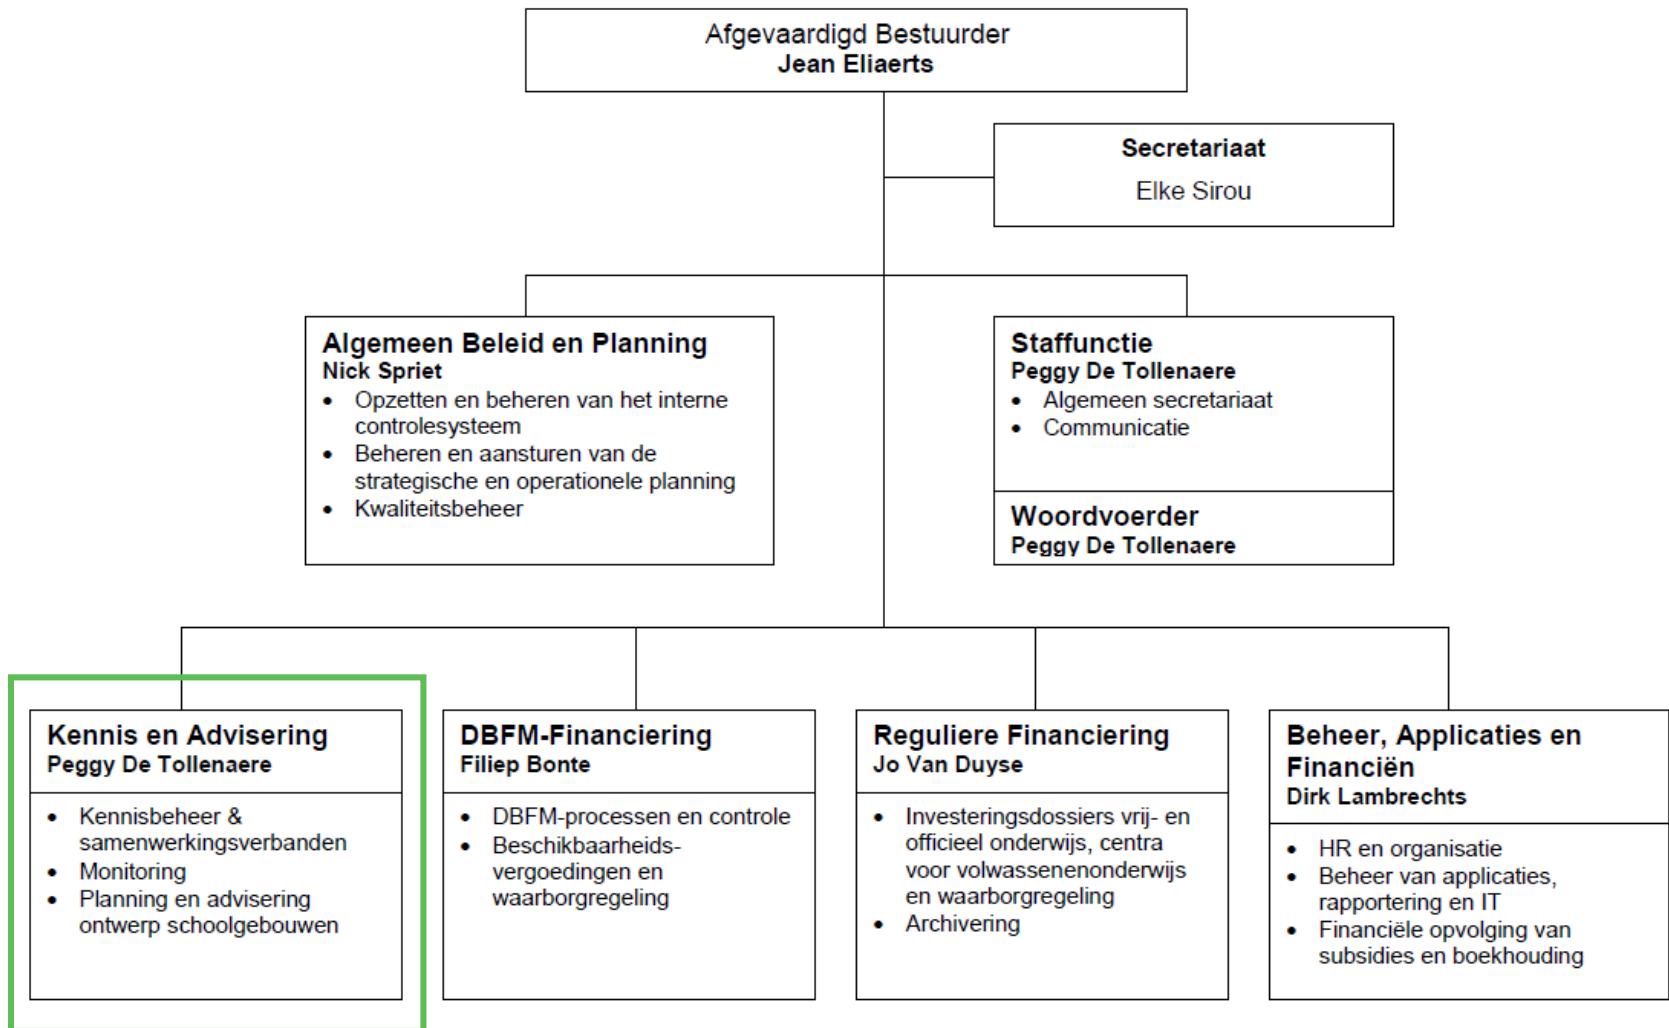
Afgevaardigd Bestuurder
**Jean Eliaerts**

**Secretariaat**
Elke Sirou

**Algemeen Beleid en Planning**
**Nick Spriet**
- Opzetten en beheren van het interne controlesysteem
- Beheren en aansturen van de strategische en operationele planning
- Kwaliteitsbeheer

**Staffunctie**
**Peggy De Tollenaere**
- Algemeen secretariaat
- Communicatie

**Woordvoerder**
**Peggy De Tollenaere**

**Kennis en Advisering**
**Peggy De Tollenaere**
- Kennisbeheer & samenwerkingsverbanden
- Monitoring
- Planning en advisering ontwerp schoolgebouwen

**DBFM-Financiering**
**Filiep Bonte**
- DBFM-processen en controle
- Beschikbaarheids-vergoedingen en waarborgregeling

**Reguliere Financiering**
**Jo Van Duyse**
- Investeringsdossiers vrij- en officieel onderwijs, centra voor volwassenenonderwijs en waarborgregeling
- Archivering

**Beheer, Applicaties en Financiën**
**Dirk Lambrechts**
- HR en organisatie
- Beheer van applicaties, rapportering en IT
- Financiële opvolging van subsidies en boekhouding